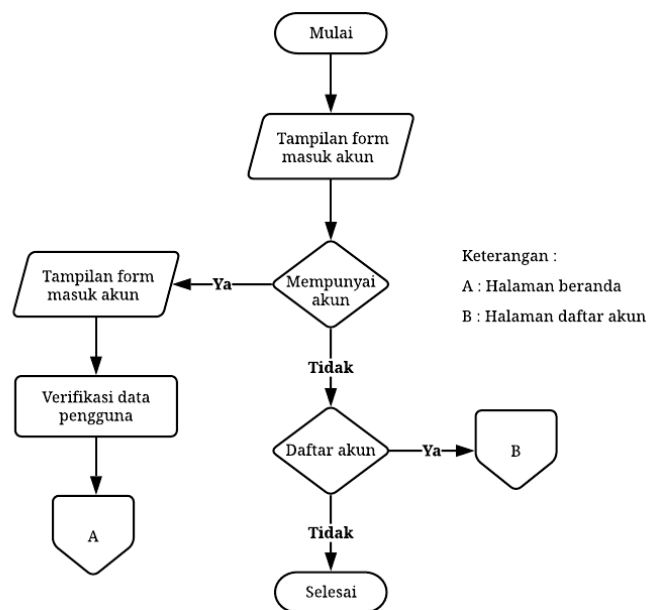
Mulai

Tampilan form masuk akun

Mempunyai akun

Ya

Tampilan form masuk akun

Verifikasi data pengguna

A

Tidak

Daftar akun

Ya

B

Tidak

Selesai

Keterangan :

A : Halaman beranda

B : Halaman daftar akun